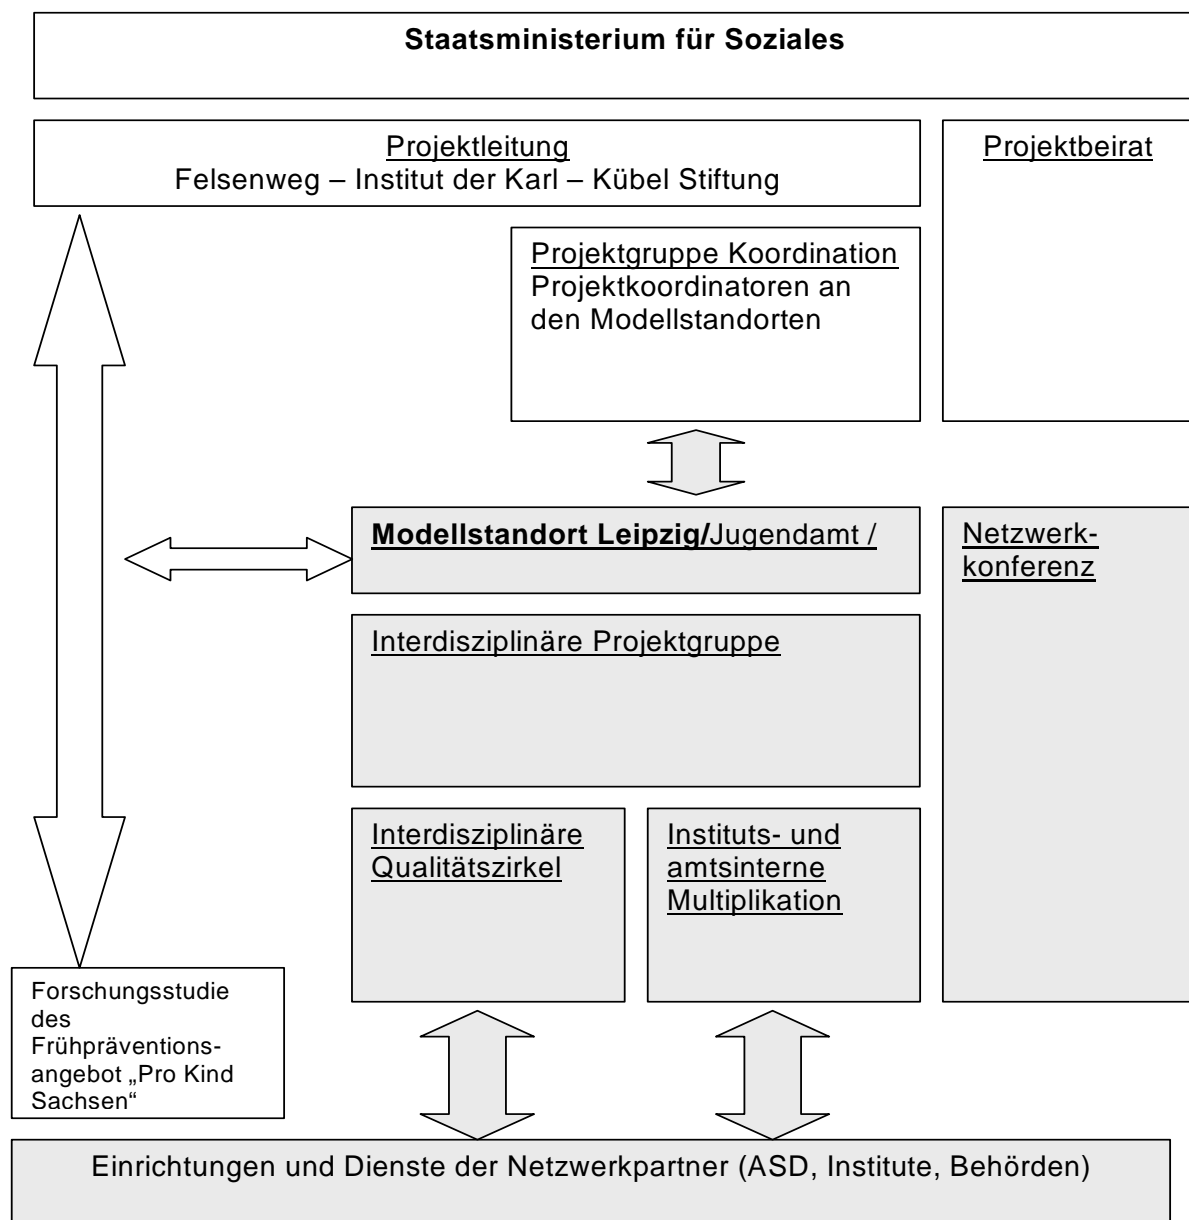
Staatsministerium für Soziales

Projektleitung
Felsenweg – Institut der Karl – Kübel Stiftung

Projektbeirat

Projektgruppe Koordination
Projektkoordinatoren an den Modellstandorten

Modellstandort Leipzig/Jugendamt /

Netzwerkkonferenz

Interdisziplinäre Projektgruppe

Interdisziplinäre Qualitätszirkel

Instituts- und amtsinterne Multiplikation

Forschungsstudie des Frühpräventionsangebot „Pro Kind Sachsen“

Einrichtungen und Dienste der Netzwerkpartner (ASD, Institute, Behörden)